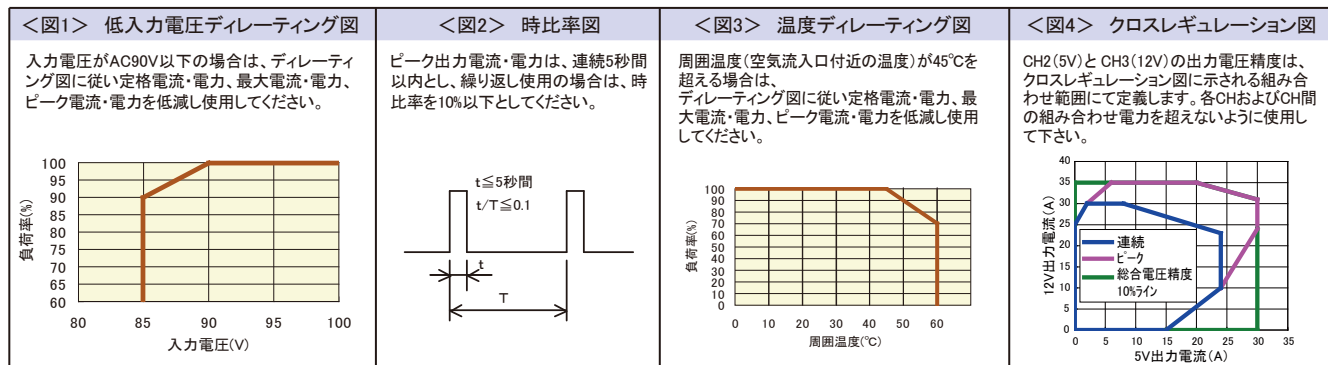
＜図1＞ 低入力電圧ディレーティング図

入力電圧がAC90V以下の場合は、ディレーティング図に従い定格電流・電力、最大電流・電力、ピーク電流・電力を低減し使用してください。

100
95
90
85
80
75
70
65
60
負荷率(%)
80 85 90 95 100
入力電圧(V)

＜図2＞ 時比率図

ピーク出力電流・電力は、連続5秒間以内とし、繰り返し使用の場合は、時比率を10%以下としてください。

t≦5秒間
t/T≦0.1
t
T

＜図3＞ 温度ディレーティング図

周囲温度(空気流入口付近の温度)が45℃を超える場合は、
ディレーティング図に従い定格電流・電力、最大電流・電力、ピーク電流・電力を低減し使用してください。

100
90
80
70
60
50
40
30
20
10
0
負荷率(%)
0 10 20 30 40 50 60
周囲温度(℃)

＜図4＞ クロスレギュレーション図

CH2(5V)と CH3(12V)の出力電圧精度は、クロスレギュレーション図に示される組み合わせ範囲にて定義します。各CHおよびCH間の組み合わせ電力を超えないように使用して下さい。

40
35
30
25
20
15
10
5
0
12V出力電流(A)
連続
ピーク
総合電圧精度
10%ライン
0 5 10 15 20 25 30 35
5V出力電流(A)